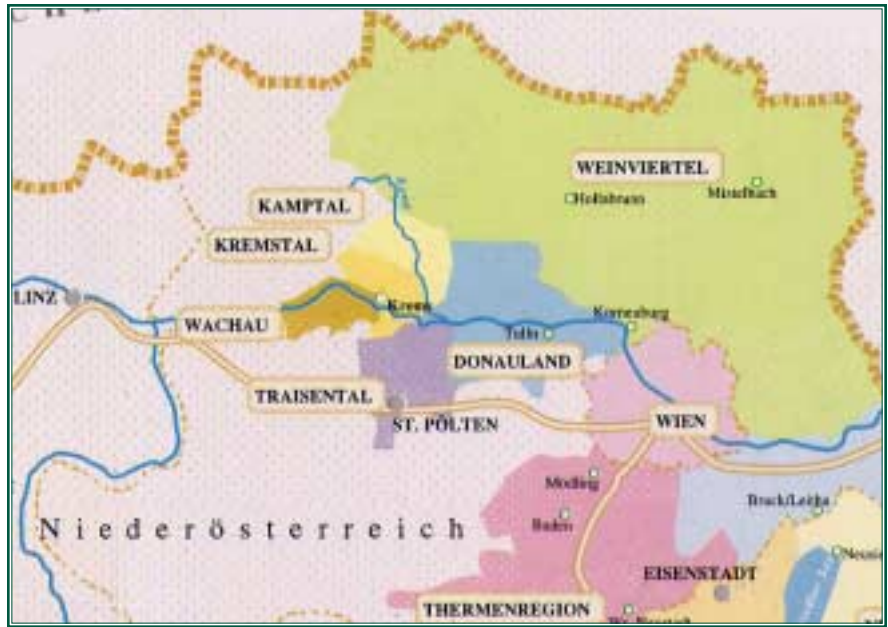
WEINVIERTEL
Hollabrunn
Mistelbach
KAMPTAL
KREMSTAL
LINZ
WACHAU
Krems
Tulln
Korneuburg
DONAULAND
TRAISENTAL
ST. PÖLTEN
WIEN
Mödling
Baden
Bruck/Leitha
Neusie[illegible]
N i e d e r ö s t e r r e i c h
EISENSTADT
THERMENREGION
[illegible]